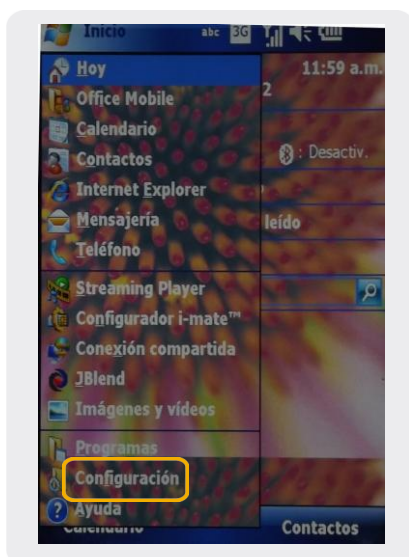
Inicio abc 3G

Hoy
Office Mobile
Calendario
Contactos
Internet Explorer
Mensajería
Teléfono
Streaming Player
Configurador i-mate™
Conexión compartida
JBlend
Imágenes y vídeos
Programas
Configuración
Ayuda

11:59 a.m.
2
: Desactiv.
leído

Calendario
Contactos